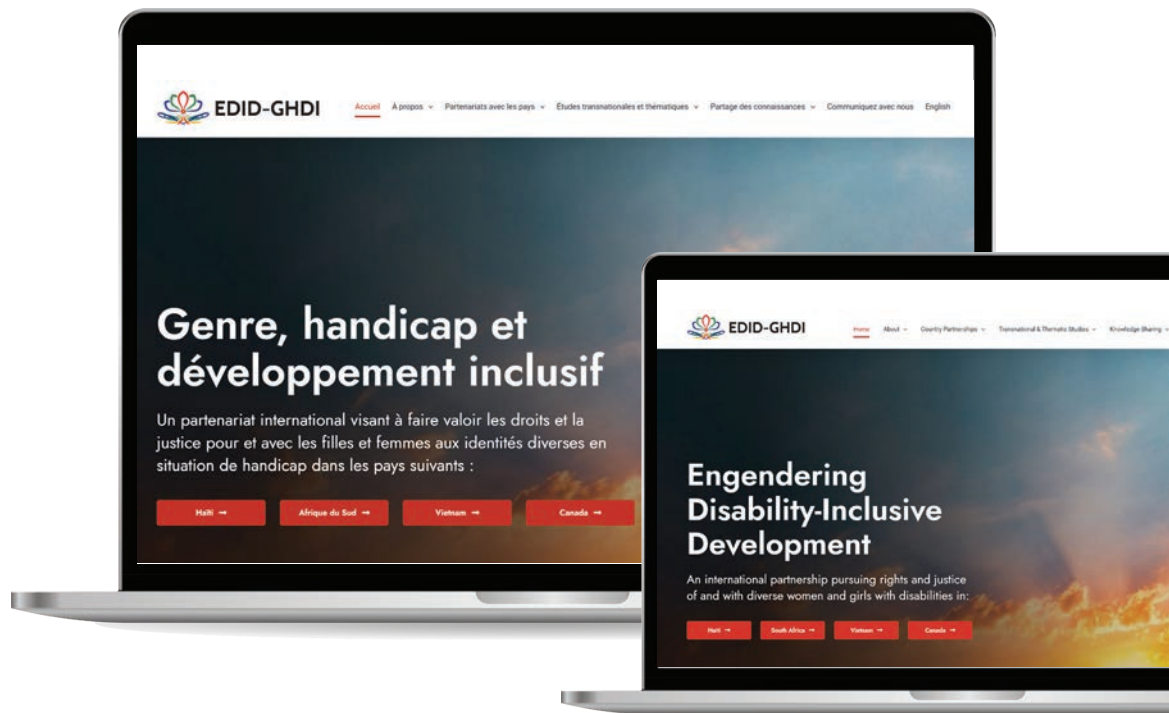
EDID-GHDI

Accueil À propos Partenariats avec les pays Études transnationales et thématiques Partage des connaissances Communiquez avec nous English

Genre, handicap et développement inclusif

Un partenariat international visant à faire valoir les droits et la justice pour et avec les filles et femmes aux identités diverses en situation de handicap dans les pays suivants :

Haïti → Afrique du Sud → Vietnam → Canada →

EDID-GHDI

Home About Country Partnerships Transnational & Thematic Studies Knowledge Sharing

Engendering Disability-Inclusive Development

An international partnership pursuing rights and justice of and with diverse women and girls with disabilities in:

Haiti → South Africa → Vietnam → Canada →